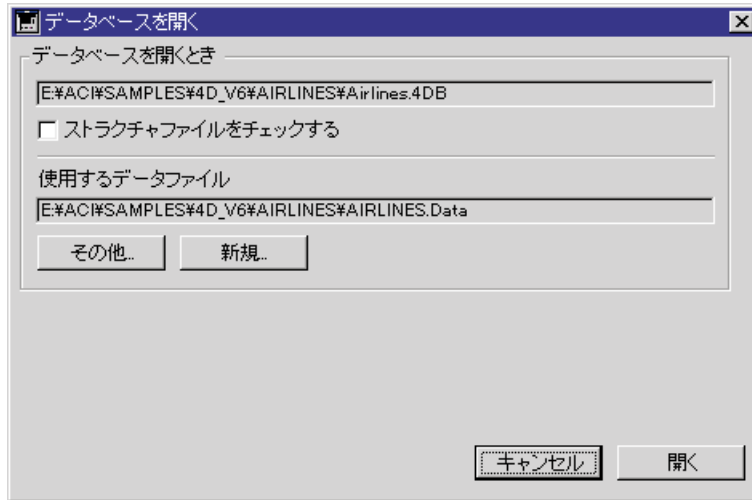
データベースを開く

データベースを開くとき

E:¥ACI¥SAMPLES¥4D_V6¥AIRLINES¥Airlines.4DB

ストラクチャファイルをチェックする

使用するデータファイル

E:¥ACI¥SAMPLES¥4D_V6¥AIRLINES¥AIRLINES.Data

その他..

新規..

キャンセル

開く